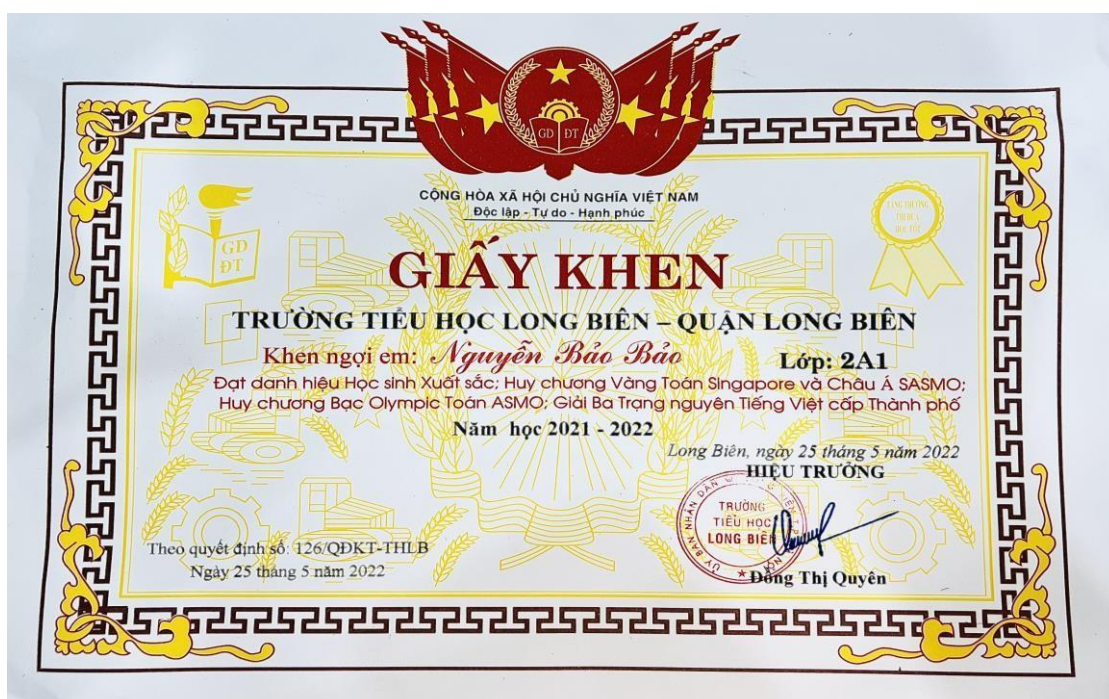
GD ĐT

CỘNG HÒA XÃ HỘI CHỦ NGHĨA VIỆT NAM
Độc lập - Tự do - Hạnh phúc

GD ĐT

GIẤY KHEN

TRƯỜNG TIỂU HỌC LONG BIÊN – QUẬN LONG BIÊN

Khen ngợi em: Nguyễn Bảo Bảo Lớp: 2A1

Đạt danh hiệu Học sinh Xuất sắc; Huy chương Vàng Toán Singapore và Châu Á SASMO; Huy chương Bạc Olympic Toán ASMO; Giải Ba Trạng nguyên Tiếng Việt cấp Thành phố

Năm học 2021 - 2022

Long Biên, ngày 25 tháng 5 năm 2022
HIỆU TRƯỞNG

TRƯỜNG TIỂU HỌC LONG BIÊN

Đồng Thị Quyên

Theo quyết định số: 126/QĐKT-THLB
Ngày 25 tháng 5 năm 2022